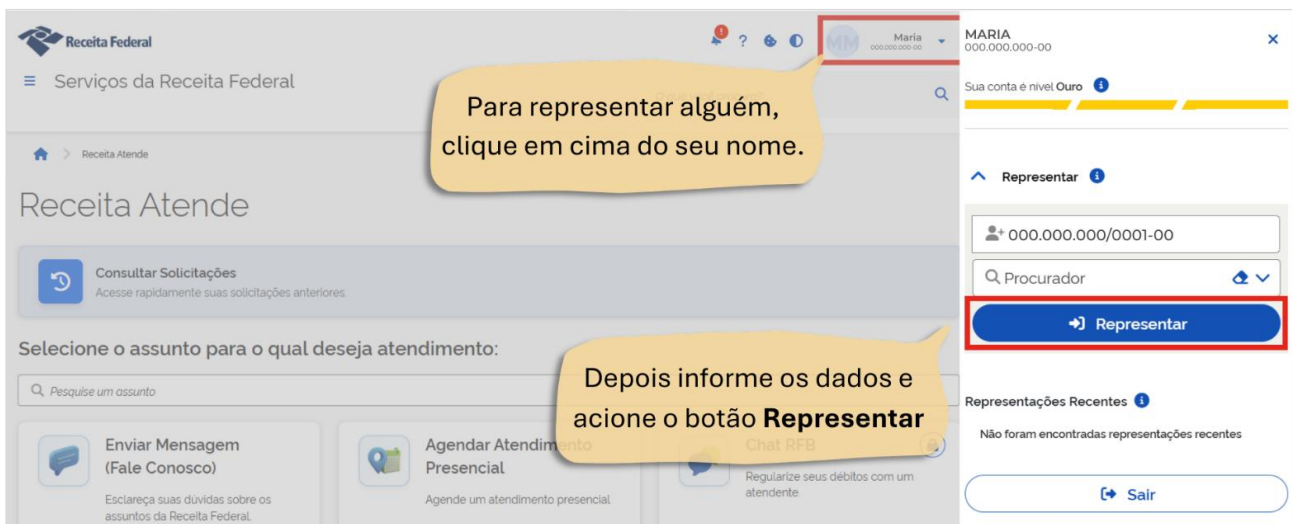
Receita Federal

Maria
000.000.000-00

≡ Serviços da Receita Federal

Para representar alguém, clique em cima do seu nome.

Receita Atende

Receita Atende

Consultar Solicitações
Acesse rapidamente suas solicitações anteriores

Selecione o assunto para o qual deseja atendimento:

Pesquise um assunto

Enviar Mensagem (Fale Conosco)
Esclareça suas dúvidas sobre os assuntos da Receita Federal.

Agendar Atendimento Presencial
Agende um atendimento presencial

Chat RFB
Regularize seus débitos com um atendente

Depois informe os dados e acione o botão **Representar**

MARIA
000.000.000-00

Sua conta é nível Ouro

Representar

000.000.000/0001-00

Procurador

Representar

Representações Recentes

Não foram encontradas representações recentes

Sair